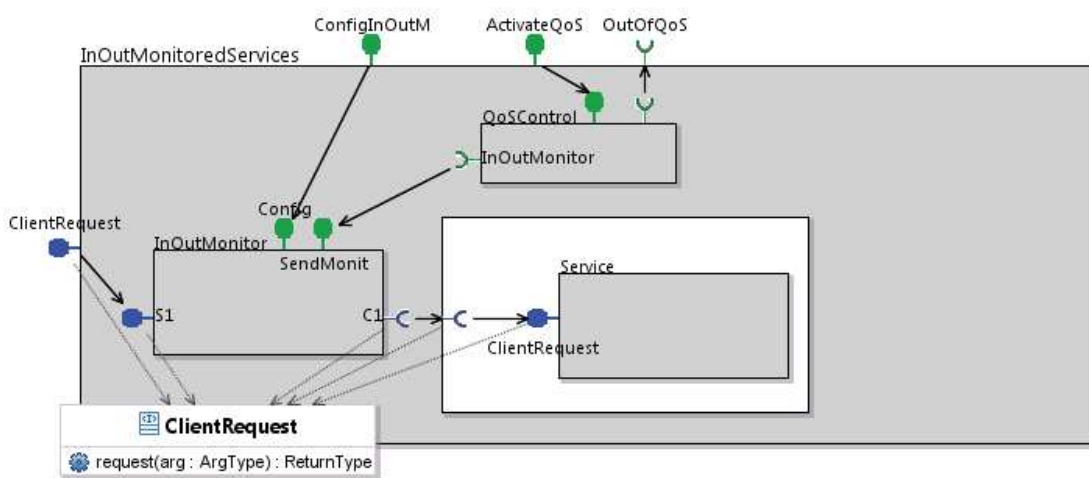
ConfigInOutM
ActivateQoS
OutOfQoS
InOutMonitoredServices
QoSControl
InOutMonitor
ClientRequest
Config
InOutMonitor
SendMonit
Service
S1
C1
ClientRequest
ClientRequest
request(arg : ArgType) : ReturnType